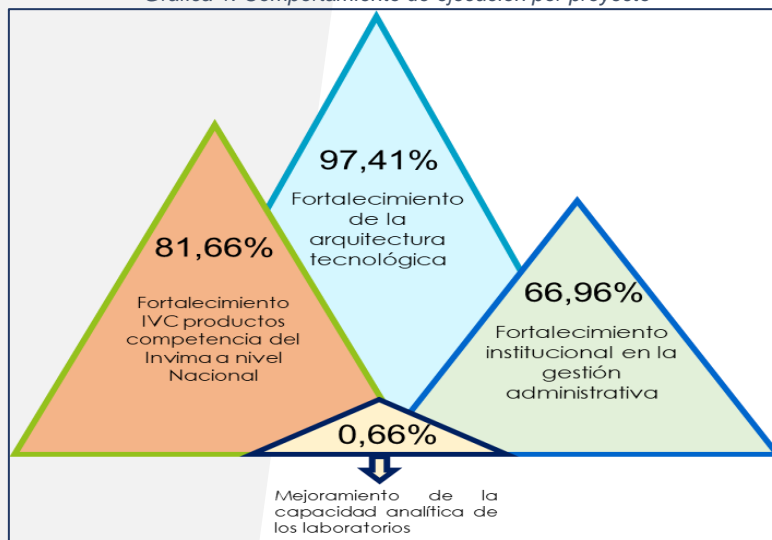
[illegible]

97,41%
Fortalecimiento de la arquitectura tecnológica

81,66%
Fortalecimiento IVC productos competencia del Invima a nivel Nacional

66,96%
Fortalecimiento institucional en la gestión administrativa

0,66%

Mejoramiento de la capacidad analítica de los laboratorios